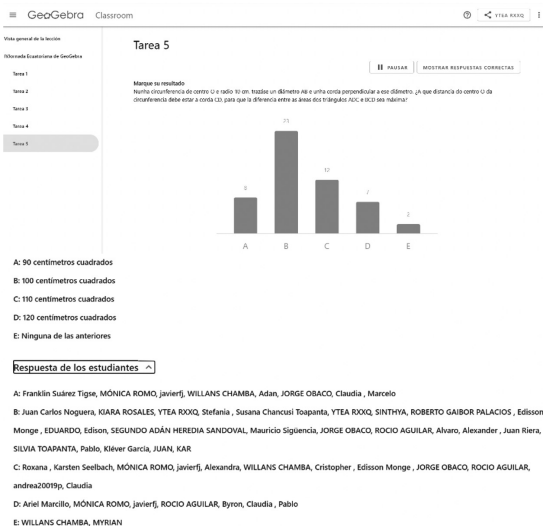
≡ GeoGebra Classroom

YTEA RXXQ

Vista general de la lección

IVJornada Ecuatoriana de GeoGebra

Tarea 1

Tarea 2

Tarea 3

Tarea 4

Tarea 5

Tarea 5

PAUSAR

MOSTRAR RESPUESTAS CORRECTAS

Marque su resultado

Nunha circunferencia de centro O e radio 10 cm. trazáse un diámetro AB e unha corda perpendicular a ese diámetro. ¿A que distancia do centro O da circunferencia debe estar a corda CD, para que la diferencia entre as áreas dos triángulos ADC e BCD sea máxima?

| A | B | C | D | E |
|---|---|---|---|---|
| 8 | 21 | 12 | 7 | 2 |

A: 90 centímetros cuadrados

B: 100 centímetros cuadrados

C: 110 centímetros cuadrados

D: 120 centímetros cuadrados

E: Ninguna de las anteriores

Respuesta de los estudiantes

A: Franklin Suárez Tigse, MÓNICA ROMO, javierfj, WILLANS CHAMBA, Adan, JORGE OBACO, Claudia , Marcelo

B: Juan Carlos Noguera, KIARA ROSALES, YTEA RXXQ, Stefania , Susana Chancusi Toapanta, YTEA RXXQ, SINTHYA, ROBERTO GAIBOR PALACIOS , Edisson Monge , EDUARDO, Edison, SEGUNDO ADÁN HEREDIA SANDOVAL, Mauricio Sigüencia, JORGE OBACO, ROCIO AGUILAR, Alvaro, Alexander , Juan Riera, SILVIA TOAPANTA, Pablo, Kléver García, JUAN, KAR

C: Roxana , Karsten Seelbach, MÓNICA ROMO, javierfj, Alexandra, WILLANS CHAMBA, Cristopher , Edisson Monge , JORGE OBACO, ROCIO AGUILAR, andrea20019p, Claudia

D: Ariel Marcillo, MÓNICA ROMO, javierfj, ROCIO AGUILAR, Byron, Claudia , Pablo

E: WILLANS CHAMBA, MYRIAN